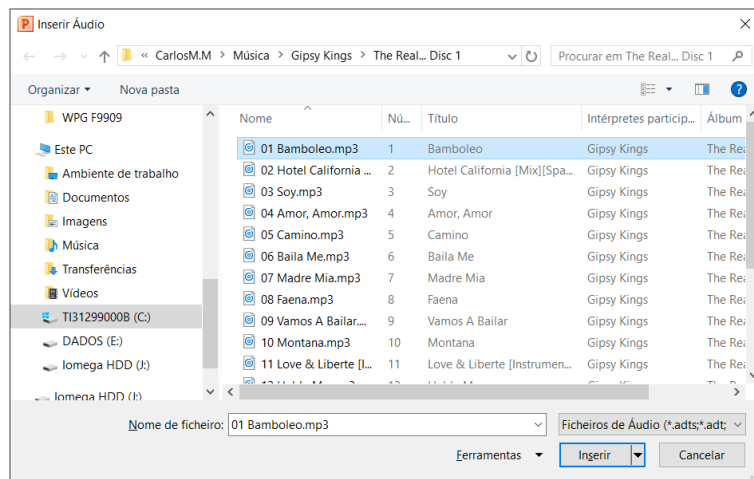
Inserir Áudio

« CarlosM.M › Música › Gipsy Kings › The Real... Disc 1

Procurar em The Real... Disc 1

Organizar ▾ Nova pasta

WPG F9909
Este PC
Ambiente de trabalho
Documentos
Imagens
Música
Transferências
Vídeos
TI31299000B (C:)
DADOS (E:)
Iomega HDD (J:)
Iomega HDD (I:)

| Nome | Nú... | Título | Intérpretes particip... | Álbum |
|---|---|---|---|---|
| 01 Bamboleo.mp3 | 1 | Bamboleo | Gipsy Kings | The Rea |
| 02 Hotel California ... | 2 | Hotel California [Mix][Spa... | Gipsy Kings | The Rea |
| 03 Soy.mp3 | 3 | Soy | Gipsy Kings | The Rea |
| 04 Amor, Amor.mp3 | 4 | Amor, Amor | Gipsy Kings | The Rea |
| 05 Camino.mp3 | 5 | Camino | Gipsy Kings | The Rea |
| 06 Baila Me.mp3 | 6 | Baila Me | Gipsy Kings | The Rea |
| 07 Madre Mia.mp3 | 7 | Madre Mia | Gipsy Kings | The Rea |
| 08 Faena.mp3 | 8 | Faena | Gipsy Kings | The Rea |
| 09 Vamos A Bailar.... | 9 | Vamos A Bailar | Gipsy Kings | The Rea |
| 10 Montana.mp3 | 10 | Montana | Gipsy Kings | The Rea |
| 11 Love & Liberte [I... | 11 | Love & Liberte [Instrumen... | Gipsy Kings | The Rea |
| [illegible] | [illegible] | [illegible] | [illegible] | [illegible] |

Nome de ficheiro: 01 Bamboleo.mp3
Ficheiros de Áudio (*.adts;*.adt;
Ferramentas ▾ Inserir Cancelar